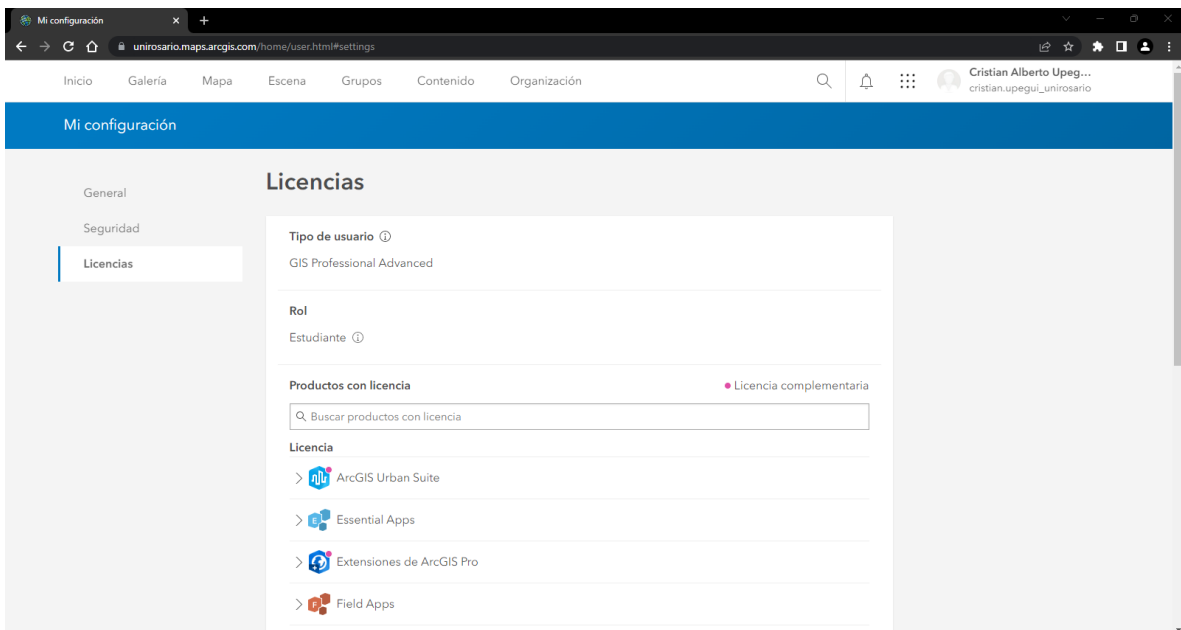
Mi configuración

unirosario.maps.arcgis.com/home/user.html#settings

Inicio Galería Mapa Escena Grupos Contenido Organización

Cristian Alberto Upeg...
cristian.upegui_unirosario

Mi configuración

General
Seguridad
Licencias

Licencias

Tipo de usuario ⓘ
GIS Professional Advanced

Rol
Estudiante ⓘ

Productos con licencia
• Licencia complementaria

Buscar productos con licencia

Licencia

ArcGIS Urban Suite
Essential Apps
Extensiones de ArcGIS Pro
Field Apps